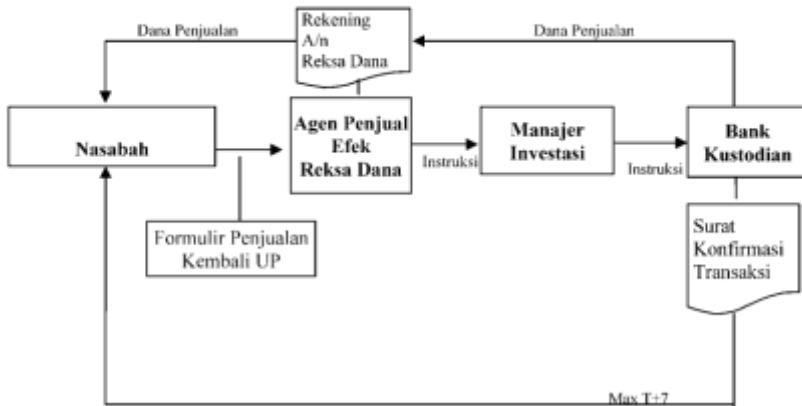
Dana Penjualan

Rekening A/n Reksa Dana

Dana Penjualan

Nasabah

Agen Penjual Efek Reksa Dana

Instruksi

Manajer Investasi

Instruksi

Bank Kustodian

Formulir Penjualan Kembali UP

Surat Konfirmasi Transaksi

Max T+7